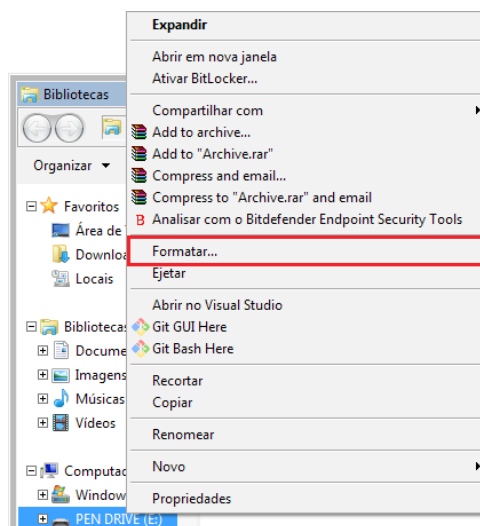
Bibliotecas

Organizar ▾

Favoritos
Área de
Downlo
Locais

Bibliotecas
Docume
Imagens
Músicas
Vídeos

Computa
Window
PEN DRIVE (E:)

Expandir

Abrir em nova janela
Ativar BitLocker...

Compartilhar com
Add to archive...
Add to "Archive.rar"
Compress and email...
Compress to "Archive.rar" and email
Analisar com o Bitdefender Endpoint Security Tools

Formatar...
Ejetar

Abrir no Visual Studio
Git GUI Here
Git Bash Here

Recortar
Copiar

Renomear

Novo

Propriedades